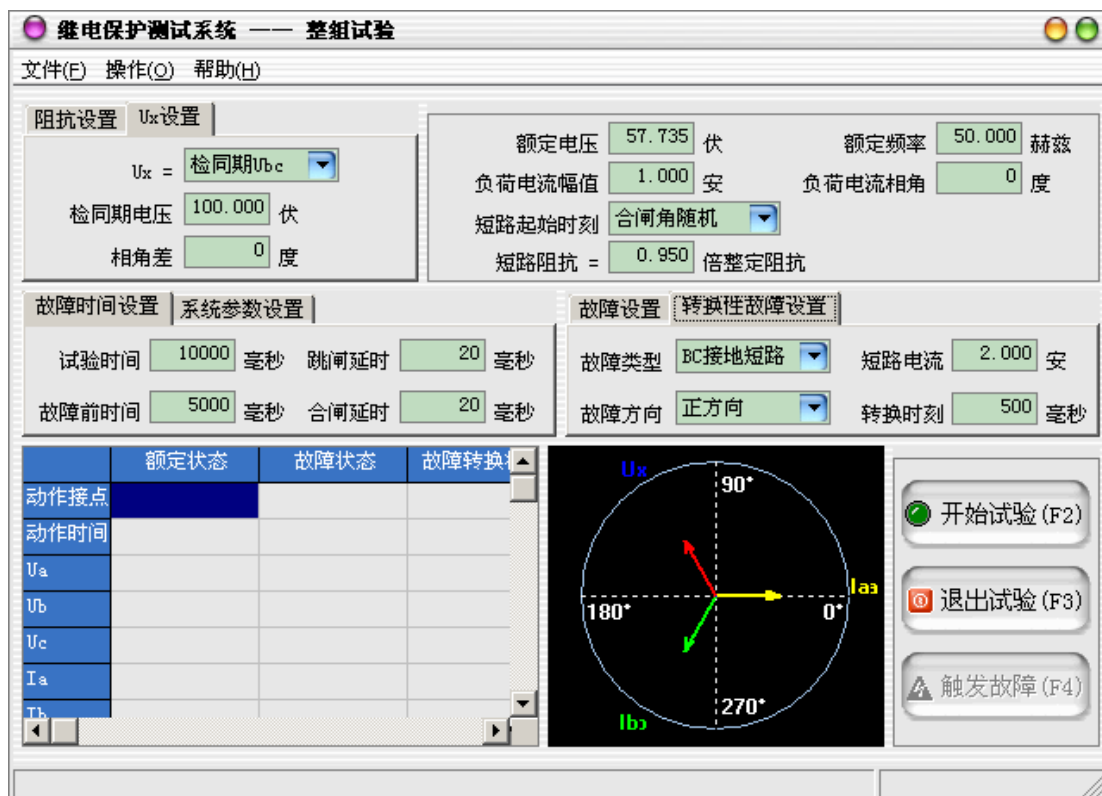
继电保护测试系统 —— 整组试验

文件(F) 操作(O) 帮助(H)

阻抗设置 Ux设置

Ux = 检同期Ubc

检同期电压 100.000 伏

相角差 0 度

额定电压 57.735 伏
额定频率 50.000 赫兹
负荷电流幅值 1.000 安
负荷电流相角 0 度
短路起始时刻 合闸角随机
短路阻抗 = 0.950 倍整定阻抗

故障时间设置 系统参数设置

试验时间 10000 毫秒
跳闸延时 20 毫秒
故障前时间 5000 毫秒
合闸延时 20 毫秒

故障设置 转换性故障设置

故障类型 BC接地短路
短路电流 2.000 安
故障方向 正方向
转换时刻 500 毫秒

| | 额定状态 | 故障状态 | 故障转换 |
|---|---|---|---|
| 动作接点 | | | |
| 动作时间 | | | |
| Ua | | | |
| Ub | | | |
| Uc | | | |
| Ia | | | |
| Ib | | | |

Ux
90°
180°
0°
270°
Iaa
Ibb

开始试验(F2)
退出试验(F3)
触发故障(F4)